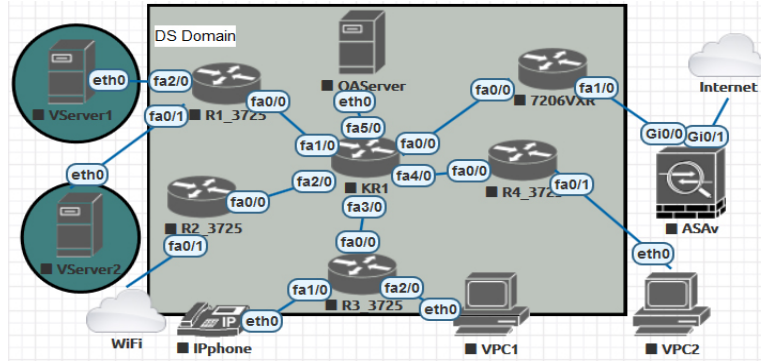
DS Domain

VServer1
eth0
fa2/0
R1_3725
fa0/1
fa0/0
OAServer
eth0
fa5/0
fa1/0
fa0/0
fa0/0
7206VXR
fa1/0
Internet
Gi0/0
Gi0/1
KR1
fa4/0
fa0/0
R4_3725
fa0/1
ASAv
eth0
fa2/0
fa0/0
R2_3725
fa3/0
fa0/1
VServer2
fa0/0
fa1/0
fa2/0
R3_3725
eth0
eth0
eth0
WiFi
IPphone
VPC1
VPC2